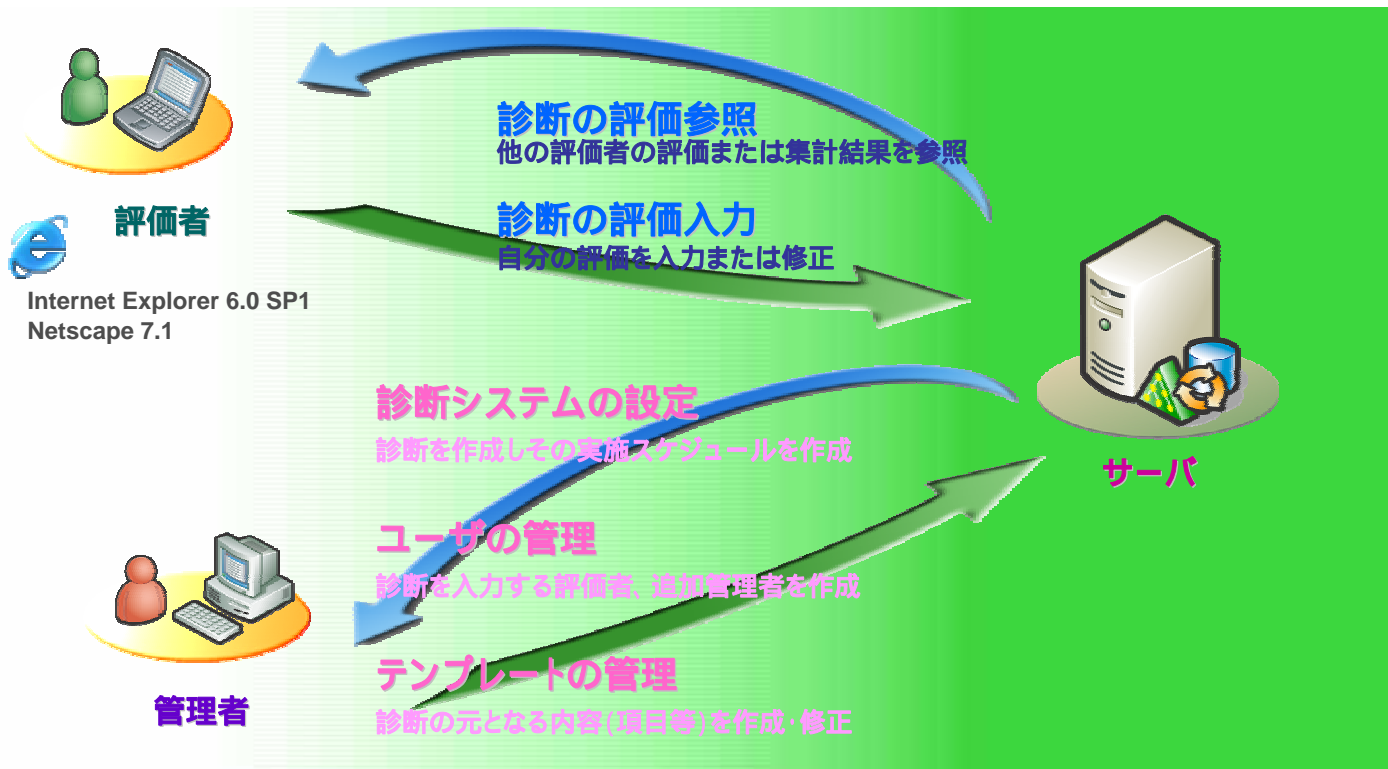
診断の評価参照
他の評価者の評価または集計結果を参照

評価者

診断の評価入力
自分の評価を入力または修正

Internet Explorer 6.0 SP1
Netscape 7.1

診断システムの設定
診断を作成しその実施スケジュールを作成

サーバ

ユーザの管理
診断を入力する評価者、追加管理者を作成

テンプレートの管理
診断の元となる内容(項目等)を作成･修正

管理者